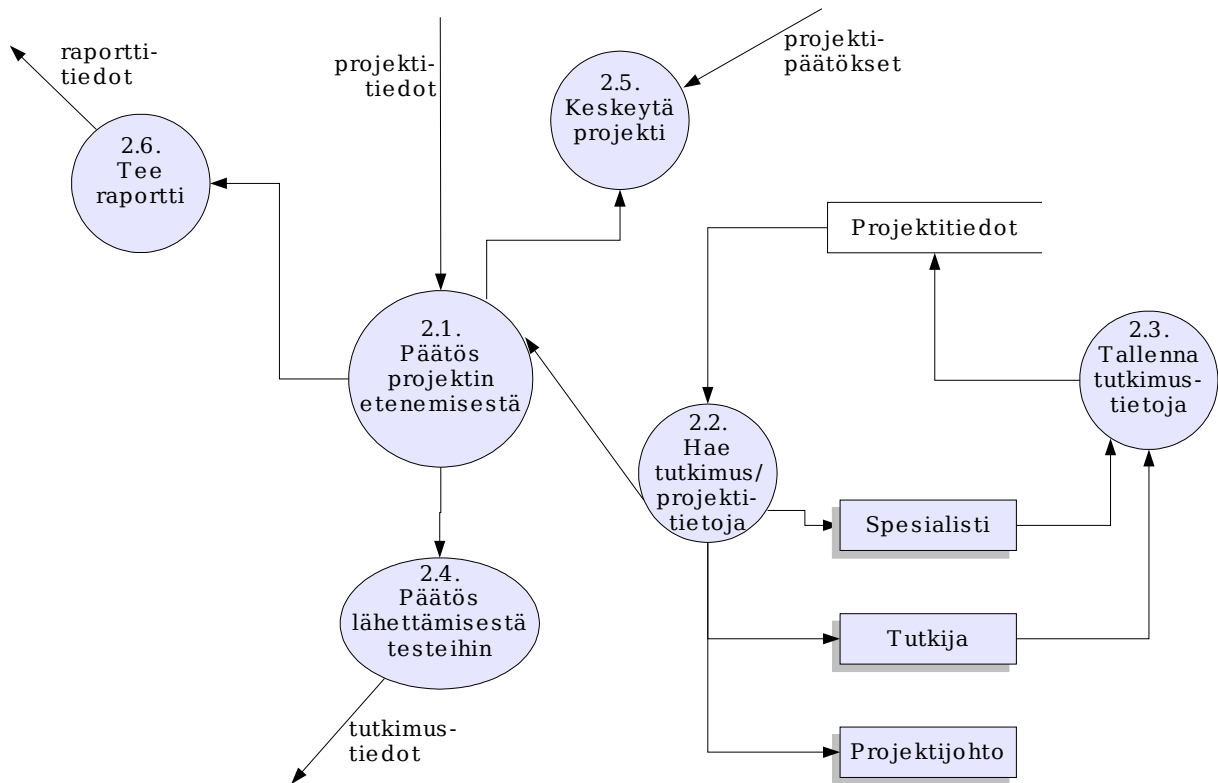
raporttitiedot

projektitiedot

projektipäätökset

2.5. Keskeytä projekti

2.6. Tee raportti

Projektitiedot

2.1. Päätös projektin etenemisestä

2.3. Tallenna tutkimustietoja

2.2. Hae tutkimus/projektitietoja

Spesialisti

2.4. Päätös lähettämisestä testeihin

Tutkija

tutkimustiedot

Projektijohto